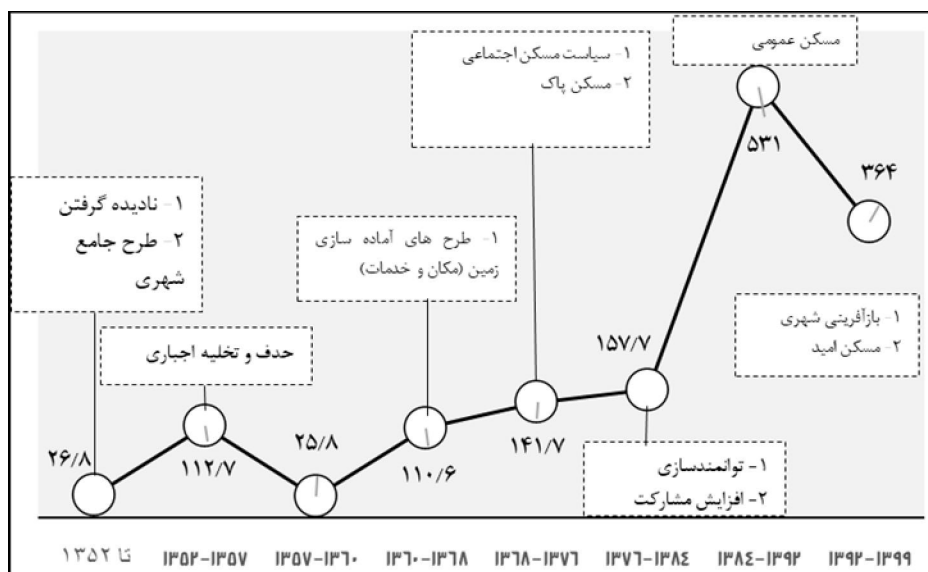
مسکن عمومی

۱- سیاست مسکن اجتماعی
۲- مسکن پاک

۵۳۱

۳۶۴

۱- نادیده گرفتن
۲- طرح جامع شهری

۱- طرح های آماده سازی زمین (مکان و خدمات)

۱- بازآفرینی شهری
۲- مسکن امید

۱۵۷/۷

حذف و تخلیه اجباری

۲۶/۸

۱۱۲/۷

۲۵/۸

۱۱۰/۶

۱۴۱/۷

۱- توانمندسازی
۲- افزایش مشارکت

تا ۱۳۵۲

۱۳۵۲-۱۳۵۷

۱۳۵۷-۱۳۶۰

۱۳۶۰-۱۳۶۸

۱۳۶۸-۱۳۷۶

۱۳۷۶-۱۳۸۴

۱۳۸۴-۱۳۹۲

۱۳۹۲-۱۳۹۹